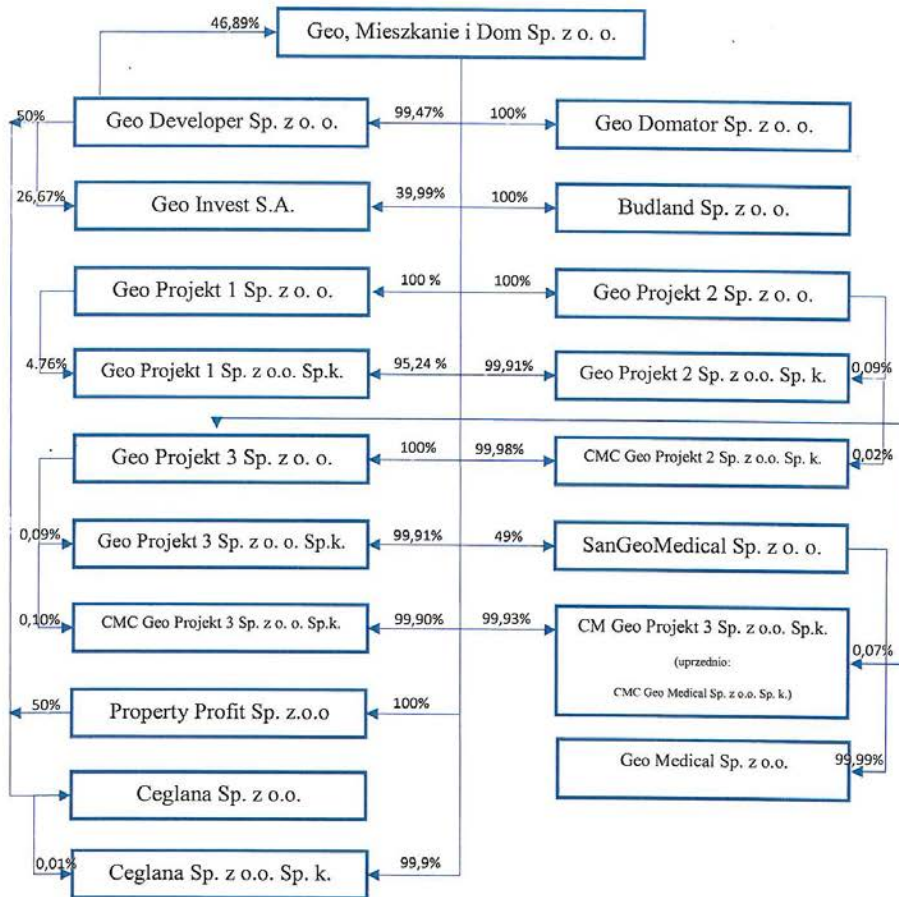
46,89%

Geo, Mieszkanie i Dom Sp. z o. o.

50%

Geo Developer Sp. z o. o.

99,47%

100%

Geo Domator Sp. z o. o.

26,67%

Geo Invest S.A.

39,99%

100%

Budland Sp. z o. o.

Geo Projekt 1 Sp. z o. o.

100 %

100%

Geo Projekt 2 Sp. z o. o.

4.76%

Geo Projekt 1 Sp. z o.o. Sp.k.

95,24 %

99,91%

Geo Projekt 2 Sp. z o.o. Sp. k.

0,09%

Geo Projekt 3 Sp. z o. o.

100%

99,98%

CMC Geo Projekt 2 Sp. z o.o. Sp. k.

0,02%

0,09%

Geo Projekt 3 Sp. z o. o. Sp.k.

99,91%

49%

SanGeoMedical Sp. z o. o.

0,10%

CMC Geo Projekt 3 Sp. z o. o. Sp.k.

99,90%

99,93%

CM Geo Projekt 3 Sp. z o.o. Sp.k.

(uprzednio:

CMC Geo Medical Sp. z o.o. Sp. k.)

0,07%

50%

Property Profit Sp. z.o.o

100%

Geo Medical Sp. z o.o.

99,99%

Ceglana Sp. z o.o.

0,01%

Ceglana Sp. z o.o. Sp. k.

99,9%